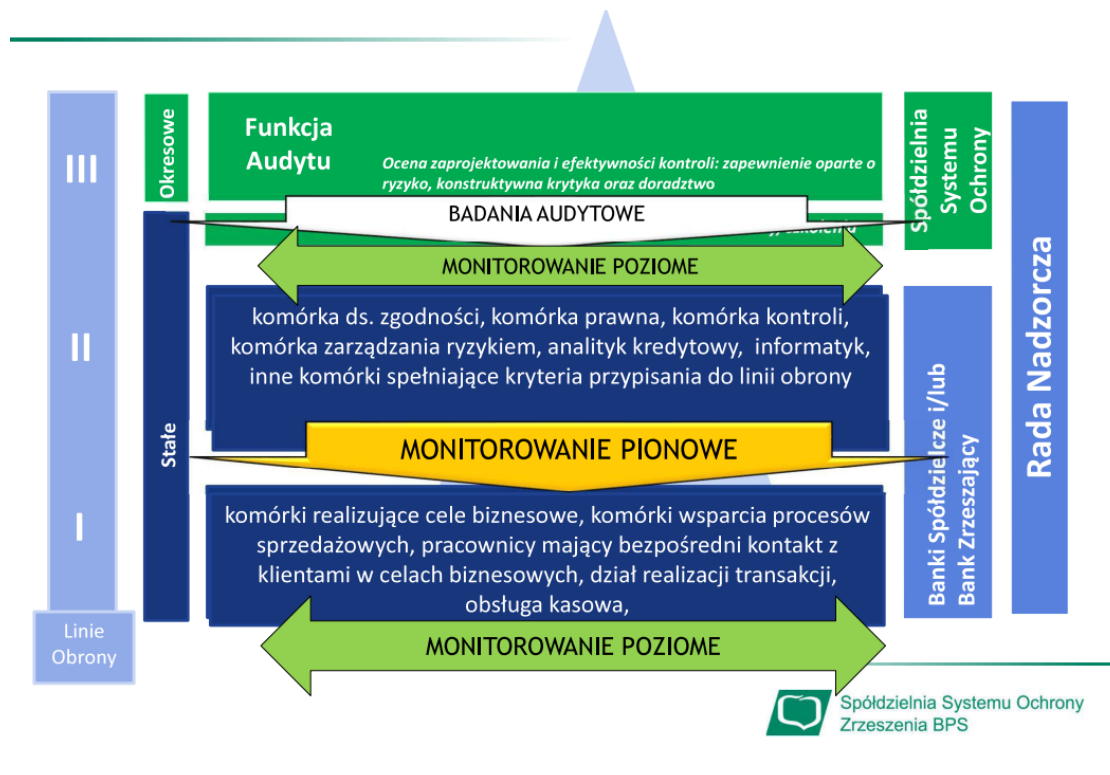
III

II

I

Linie Obrony

Okresowe

Stałe

Funkcja Audytu

Ocena zaprojektowania i efektywności kontroli: zapewnienie oparte o ryzyko, konstruktywna krytyka oraz doradztwo

BADANIA AUDYTOWE

MONITOROWANIE POZIOME

komórka ds. zgodności, komórka prawna, komórka kontroli, komórka zarządzania ryzykiem, analityk kredytowy, informatyk, inne komórki spełniające kryteria przypisania do linii obrony

MONITOROWANIE PIONOWE

komórki realizujące cele biznesowe, komórki wsparcia procesów sprzedażowych, pracownicy mający bezpośredni kontakt z klientami w celach biznesowych, dział realizacji transakcji, obsługa kasowa,

MONITOROWANIE POZIOME

Spółdzielnia Systemu Ochrony

Banki Spółdzielcze i/lub Bank Zrzeszający

Rada Nadzorcza

Spółdzielnia Systemu Ochrony Zrzeszenia BPS